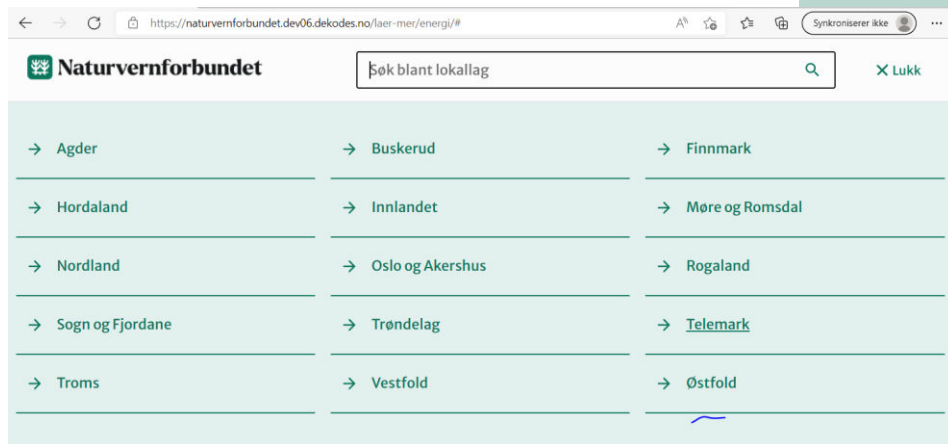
https://naturvernforbundet.dev06.dekodes.no/laer-mer/energi/#

Synkroniserer ikke

Naturvernforbundet

Søk blant lokallag

✕ Lukk

→ Agder
→ Buskerud
→ Finnmark
→ Hordaland
→ Innlandet
→ Møre og Romsdal
→ Nordland
→ Oslo og Akershus
→ Rogaland
→ Sogn og Fjordane
→ Trøndelag
→ Telemark
→ Troms
→ Vestfold
→ Østfold